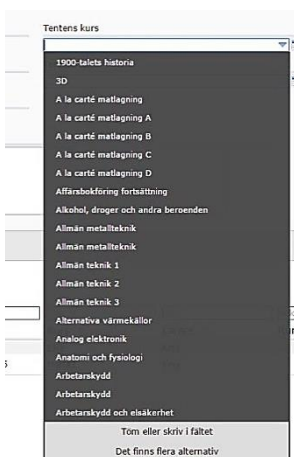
Tentens kurs

1900-talets historia
3D
A la carté matlagning
A la carté matlagning A
A la carté matlagning B
A la carté matlagning C
A la carté matlagning D
Affärsbokföring fortsättning
Alkohol, droger och andra beroenden
Allmän metallteknik
Allmän metallteknik
Allmän teknik 1
Allmän teknik 2
Allmän teknik 3
Alternativa värmekällor
Analog elektronik
Anatomi och fysiologi
Arbetarskydd
Arbetarskydd
Arbetarskydd och elsäkerhet
Töm eller skriv i fältet
Det finns flera alternativ